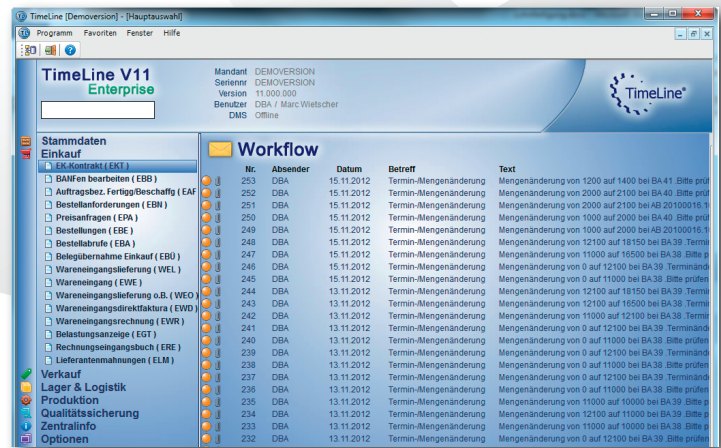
TimeLine [Demoversion] - [Hauptauswahl]

Programm Favoriten Fenster Hilfe

TimeLine V11
Enterprise

Mandant DEMOVERSION
Seriennr DEMOVERSION
Version 11.000.000
Benutzer DBA / Marc Wietscher
DMS Offline

TimeLine®

Stammdaten
Einkauf
EK-Kontrakt ( EKT )
BANFen bearbeiten ( EBB )
Auftragsbez. Fertigg/Beschaffg ( EAF
Bestellanforderungen ( EBN )
Preisanfragen ( EPA )
Bestellungen ( EBE )
Bestellabrufe ( EBA )
Belegübernahme Einkauf ( EBÜ )
Wareneingangslieferung ( WEL )
Wareneingang ( EWE )
Wareneingangslieferung o.B. ( WEO )
Wareneingangsdirektfaktura ( EWD )
Wareneingangsrechnung ( EWR )
Belastungsanzeige ( EGT )
Rechnungseingangsbuch ( ERE )
Lieferantenmahnungen ( ELM )
Verkauf
Lager & Logistik
Produktion
Qualitätssicherung
Zentralinfo
Optionen

Workflow

| Nr. | Absender | Datum | Betreff | Text |
|---|---|---|---|---|
| 253 | DBA | 15.11.2012 | Termin-/Mengenänderung | Mengenänderung von 1200 auf 1400 bei BA 41 .Bitte prüf |
| 252 | DBA | 15.11.2012 | Termin-/Mengenänderung | Mengenänderung von 2000 auf 2100 bei BA 40 .Bitte prüf |
| 251 | DBA | 15.11.2012 | Termin-/Mengenänderung | Mengenänderung von 2000 auf 2100 bei AB 20100016.1 |
| 250 | DBA | 15.11.2012 | Termin-/Mengenänderung | Mengenänderung von 1000 auf 2000 bei BA 40 .Bitte prüf |
| 249 | DBA | 15.11.2012 | Termin-/Mengenänderung | Mengenänderung von 1000 auf 2000 bei AB 20100016.1 |
| 248 | DBA | 15.11.2012 | Termin-/Mengenänderung | Mengenänderung von 12100 auf 18150 bei BA 39 .Bitte p |
| 247 | DBA | 15.11.2012 | Termin-/Mengenänderung | Mengenänderung von 11000 auf 16500 bei BA 39 .Bitte p |
| 246 | DBA | 15.11.2012 | Termin-/Mengenänderung | Mengenänderung von 0 auf 12100 bei BA 39 .Terminänd |
| 245 | DBA | 15.11.2012 | Termin-/Mengenänderung | Mengenänderung von 0 auf 11000 bei BA 38 .Bitte prüfen |
| 244 | DBA | 13.11.2012 | Termin-/Mengenänderung | Mengenänderung von 12100 auf 18150 bei BA 39 .Bitte p |
| 243 | DBA | 13.11.2012 | Termin-/Mengenänderung | Mengenänderung von 12100 auf 16500 bei BA 38 .Termi |
| 242 | DBA | 13.11.2012 | Termin-/Mengenänderung | Mengenänderung von 11000 auf 12100 bei BA 39 .Bitte p |
| 241 | DBA | 13.11.2012 | Termin-/Mengenänderung | Mengenänderung von 0 auf 12100 bei BA 39 .Terminänd |
| 240 | DBA | 13.11.2012 | Termin-/Mengenänderung | Mengenänderung von 0 auf 11000 bei BA 38 .Bitte prüfen |
| 239 | DBA | 13.11.2012 | Termin-/Mengenänderung | Mengenänderung von 0 auf 12100 bei BA 39 .Terminänd |
| 238 | DBA | 13.11.2012 | Termin-/Mengenänderung | Mengenänderung von 0 auf 11000 bei BA 38 .Bitte prüfen |
| 237 | DBA | 13.11.2012 | Termin-/Mengenänderung | Mengenänderung von 0 auf 12100 bei BA 39 .Terminänd |
| 236 | DBA | 13.11.2012 | Termin-/Mengenänderung | Mengenänderung von 0 auf 11000 bei BA 38 .Bitte prüfen |
| 235 | DBA | 13.11.2012 | Termin-/Mengenänderung | Mengenänderung von 11000 auf 10000 bei BA 39 .Bitte p |
| 234 | DBA | 13.11.2012 | Termin-/Mengenänderung | Mengenänderung von 12100 auf 11000 bei BA 38 .Bitte p |
| 233 | DBA | 13.11.2012 | Termin-/Mengenänderung | Mengenänderung von 11000 auf 10000 bei BA 39 .Bitte p |
| 232 | DBA | 13.11.2012 | Termin-/Mengenänderung | Mengenänderung von 0 auf 12100 bei BA 38 .Bitte prüfen |